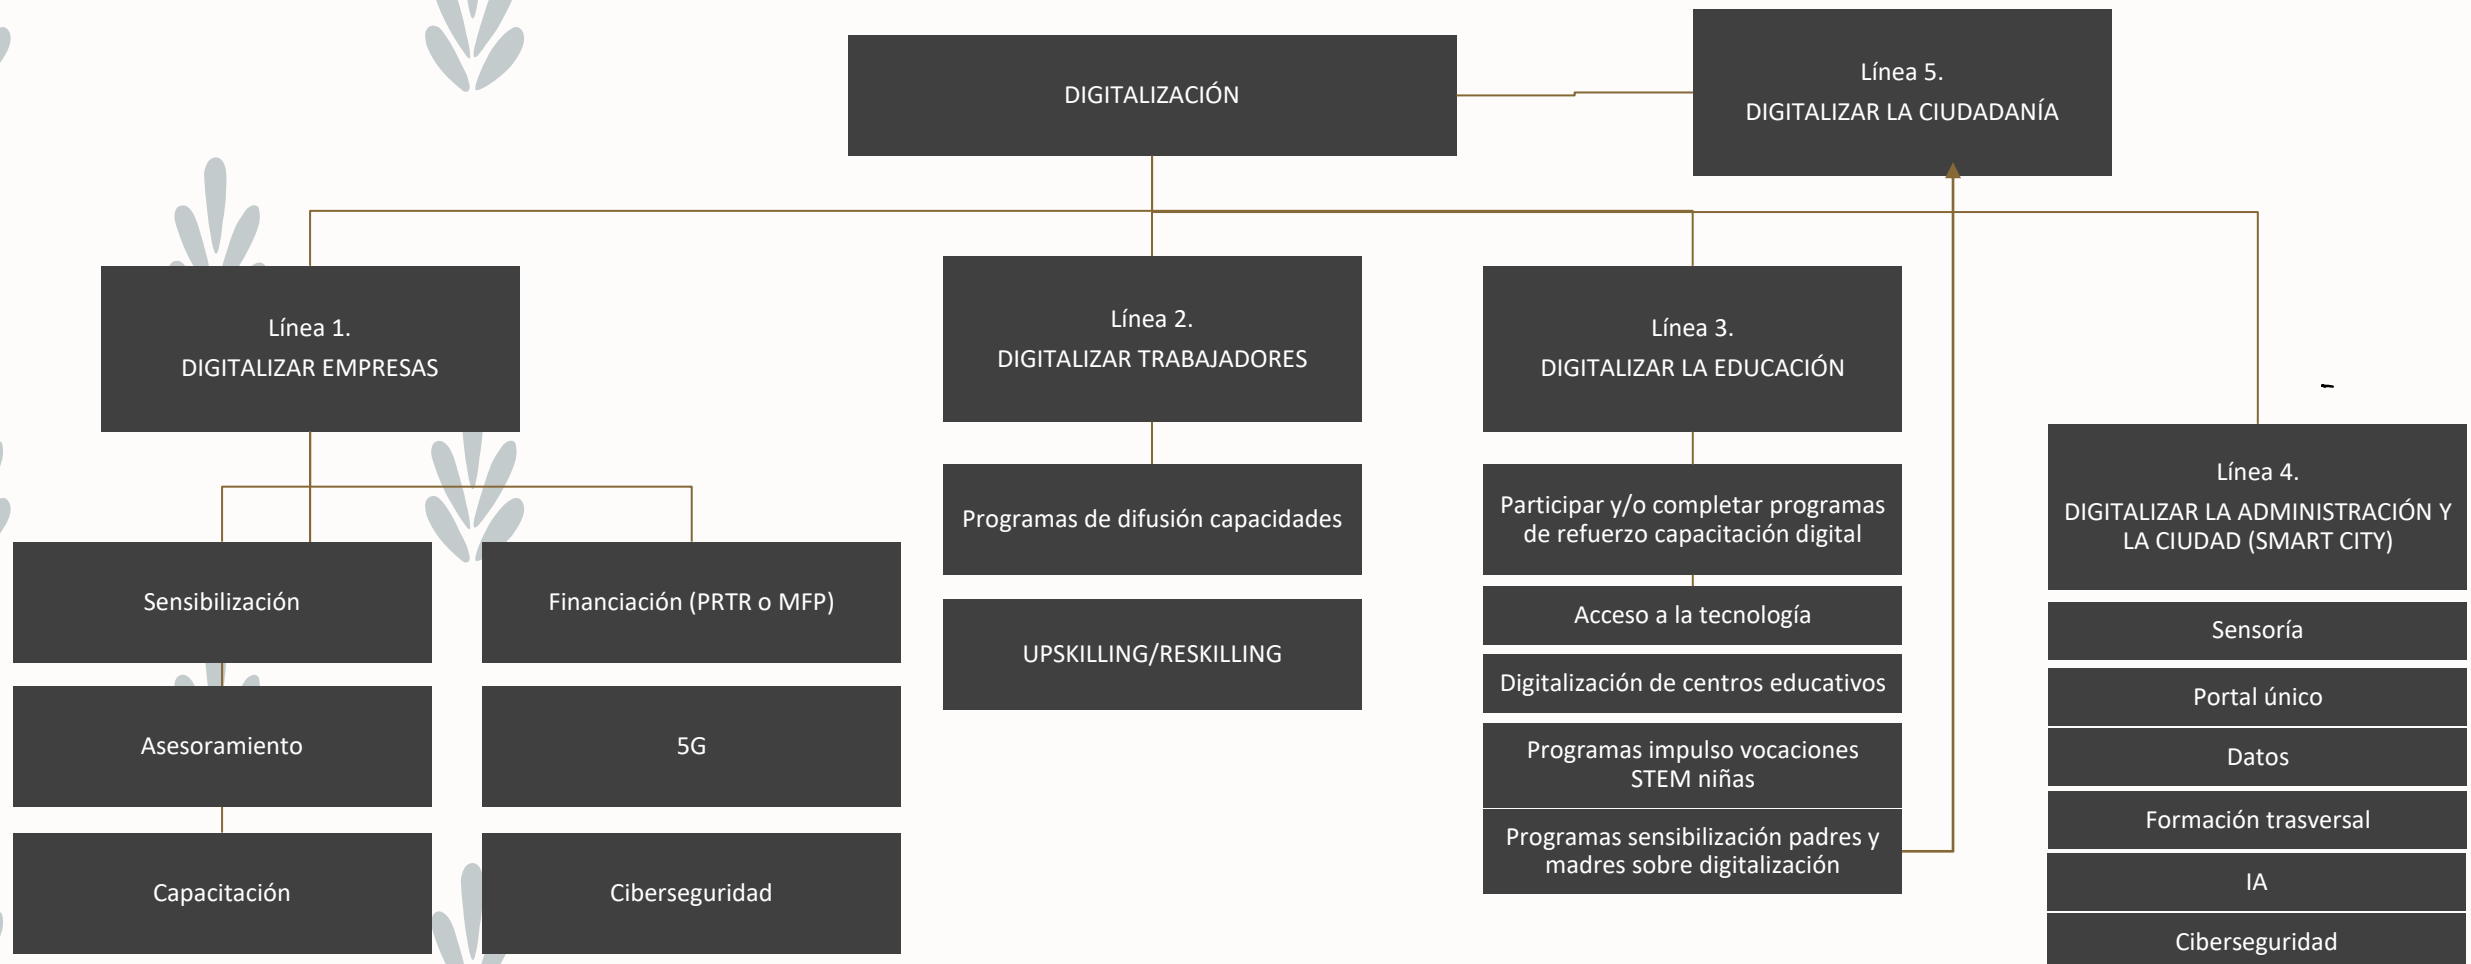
DIGITALIZACIÓN

Línea 5.
DIGITALIZAR LA CIUDADANÍA

Línea 1.
DIGITALIZAR EMPRESAS

Sensibilización

Asesoramiento

Capacitación

Financiación (PRTR o MFP)

5G

Ciberseguridad

Línea 2.
DIGITALIZAR TRABAJADORES

Programas de difusión capacidades

UPSKILLING/RESKILLING

Línea 3.
DIGITALIZAR LA EDUCACIÓN

Participar y/o completar programas de refuerzo capacitación digital

Acceso a la tecnología

Digitalización de centros educativos

Programas impulso vocaciones STEM niñas

Programas sensibilización padres y madres sobre digitalización

Línea 4.
DIGITALIZAR LA ADMINISTRACIÓN Y LA CIUDAD (SMART CITY)

Sensoría

Portal único

Datos

Formación trasversal

IA

Ciberseguridad